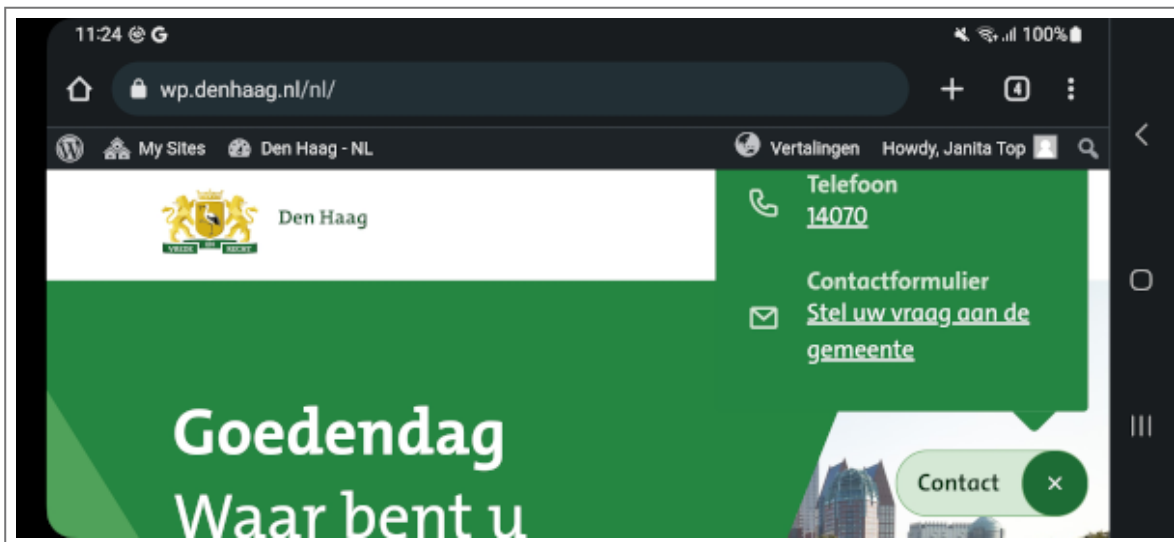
11:24 G

100%

wp.denhaag.nl/nl/

4

My Sites Den Haag - NL

Vertalingen Howdy, Janita Top

VREDE EN RECHT

Den Haag

Telefoon
14070

Contactformulier
Stel uw vraag aan de gemeente

Goedendag
Waar bent u

Contact ×